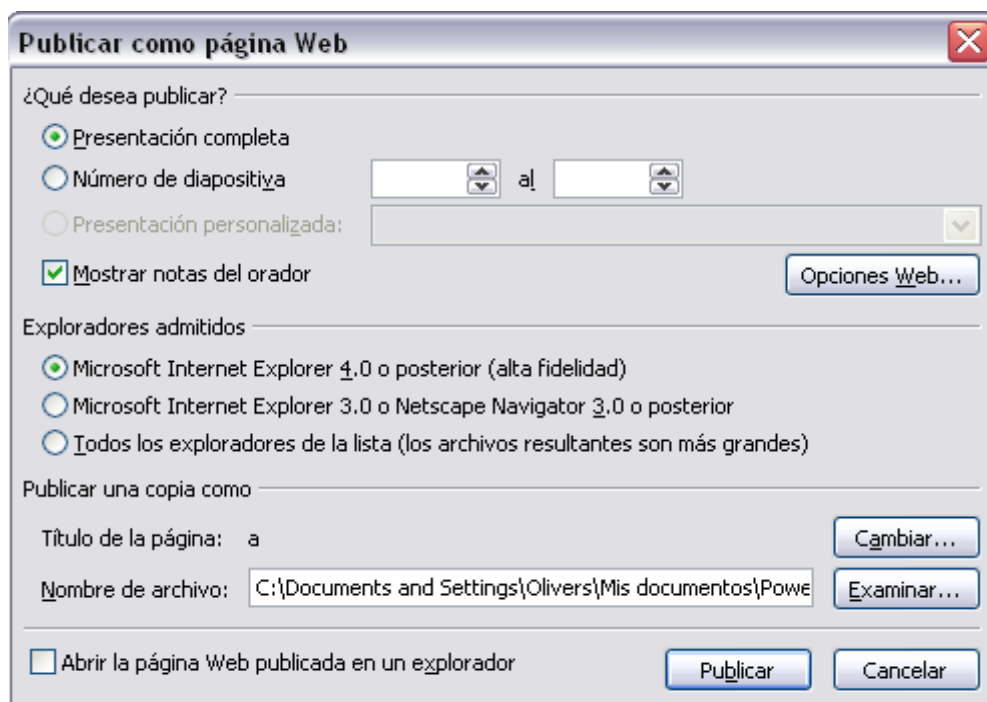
Publicar como página Web

¿Qué desea publicar?

Presentación completa

Número de diapositiva al

Presentación personalizada:

Mostrar notas del orador

Opciones Web...

Exploradores admitidos

Microsoft Internet Explorer 4.0 o posterior (alta fidelidad)

Microsoft Internet Explorer 3.0 o Netscape Navigator 3.0 o posterior

Todos los exploradores de la lista (los archivos resultantes son más grandes)

Publicar una copia como

Título de la página: a

Cambiar...

Nombre de archivo: C:\Documents and Settings\Olivers\Mis documentos\Powe

Examinar...

Abrir la página Web publicada en un explorador

Publicar

Cancelar